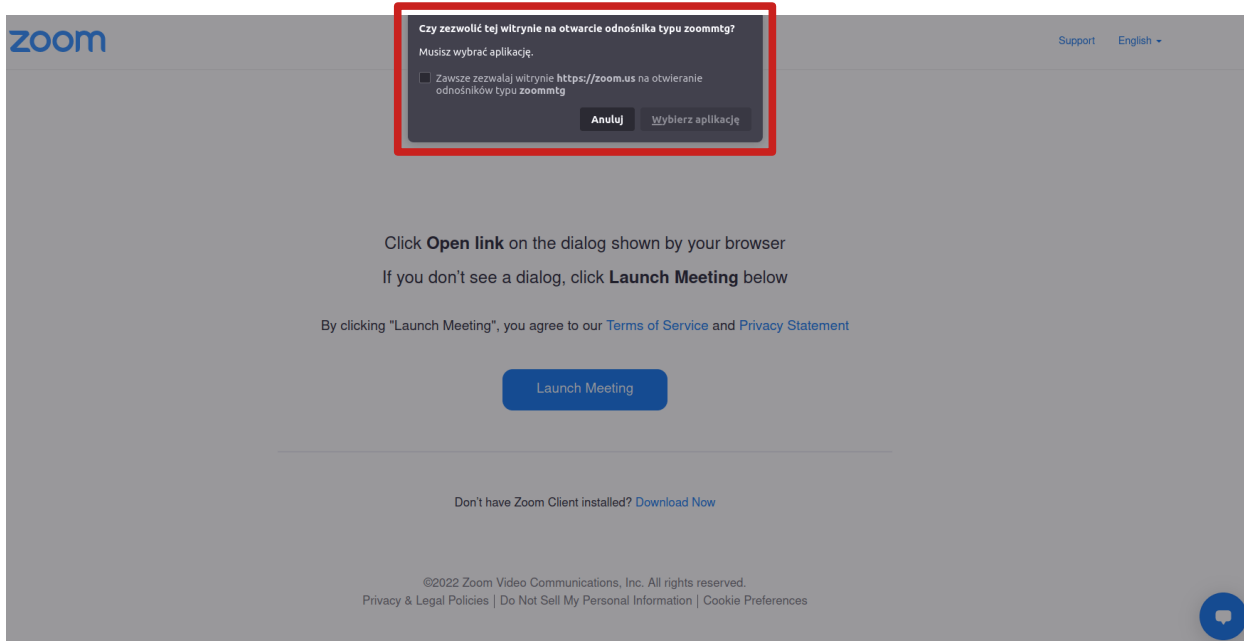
zoom

Czy zezwolić tej witrynie na otwarcie odnośnika typu zoommtg?

Musisz wybrać aplikację.

Zawsze zezwalaj witrynie https://zoom.us na otwieranie odnośników typu zoommtg

Anuluj Wybierz aplikację

Support English

Click Open link on the dialog shown by your browser

If you don't see a dialog, click Launch Meeting below

By clicking "Launch Meeting", you agree to our Terms of Service and Privacy Statement

Launch Meeting

Don't have Zoom Client installed? Download Now

©2022 Zoom Video Communications, Inc. All rights reserved.

Privacy & Legal Policies | Do Not Sell My Personal Information | Cookie Preferences